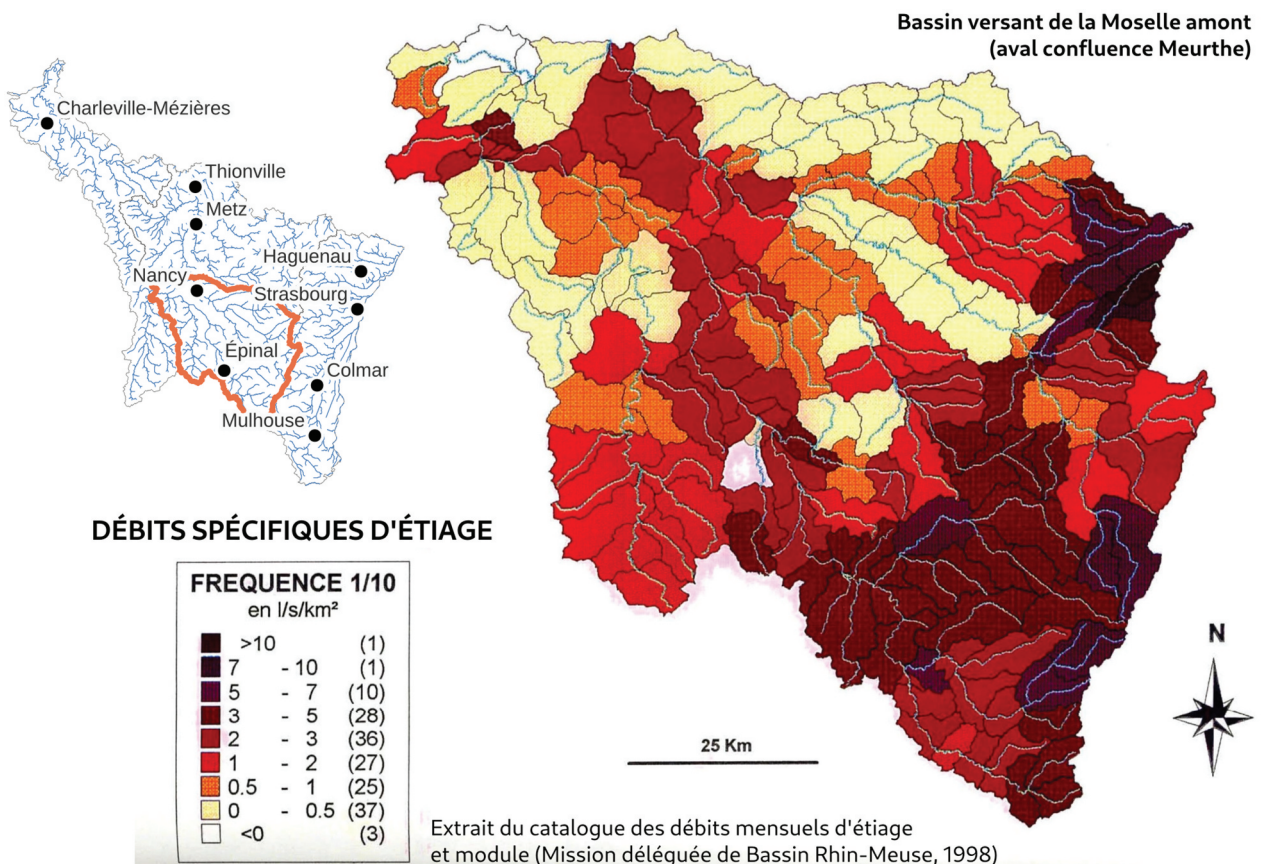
Bassin versant de la Moselle amont
(aval confluence Meurthe)

Charleville-Mézières
Thionville
Metz
Haguenau
Nancy
Strasbourg
Épinal
Colmar
Mulhouse

DÉBITS SPÉCIFIQUES D'ÉTIAGE

FREQUENCE 1/10
en l/s/km²

| | | |
|---|---|---|
| >10 | | (1) |
| 7 | - 10 | (1) |
| 5 | - 7 | (10) |
| 3 | - 5 | (28) |
| 2 | - 3 | (36) |
| 1 | - 2 | (27) |
| 0.5 | - 1 | (25) |
| 0 | - 0.5 | (37) |
| <0 | | (3) |

N

25 Km

Extrait du catalogue des débits mensuels d'étiage et module (Mission déléguée de Bassin Rhin-Meuse, 1998)